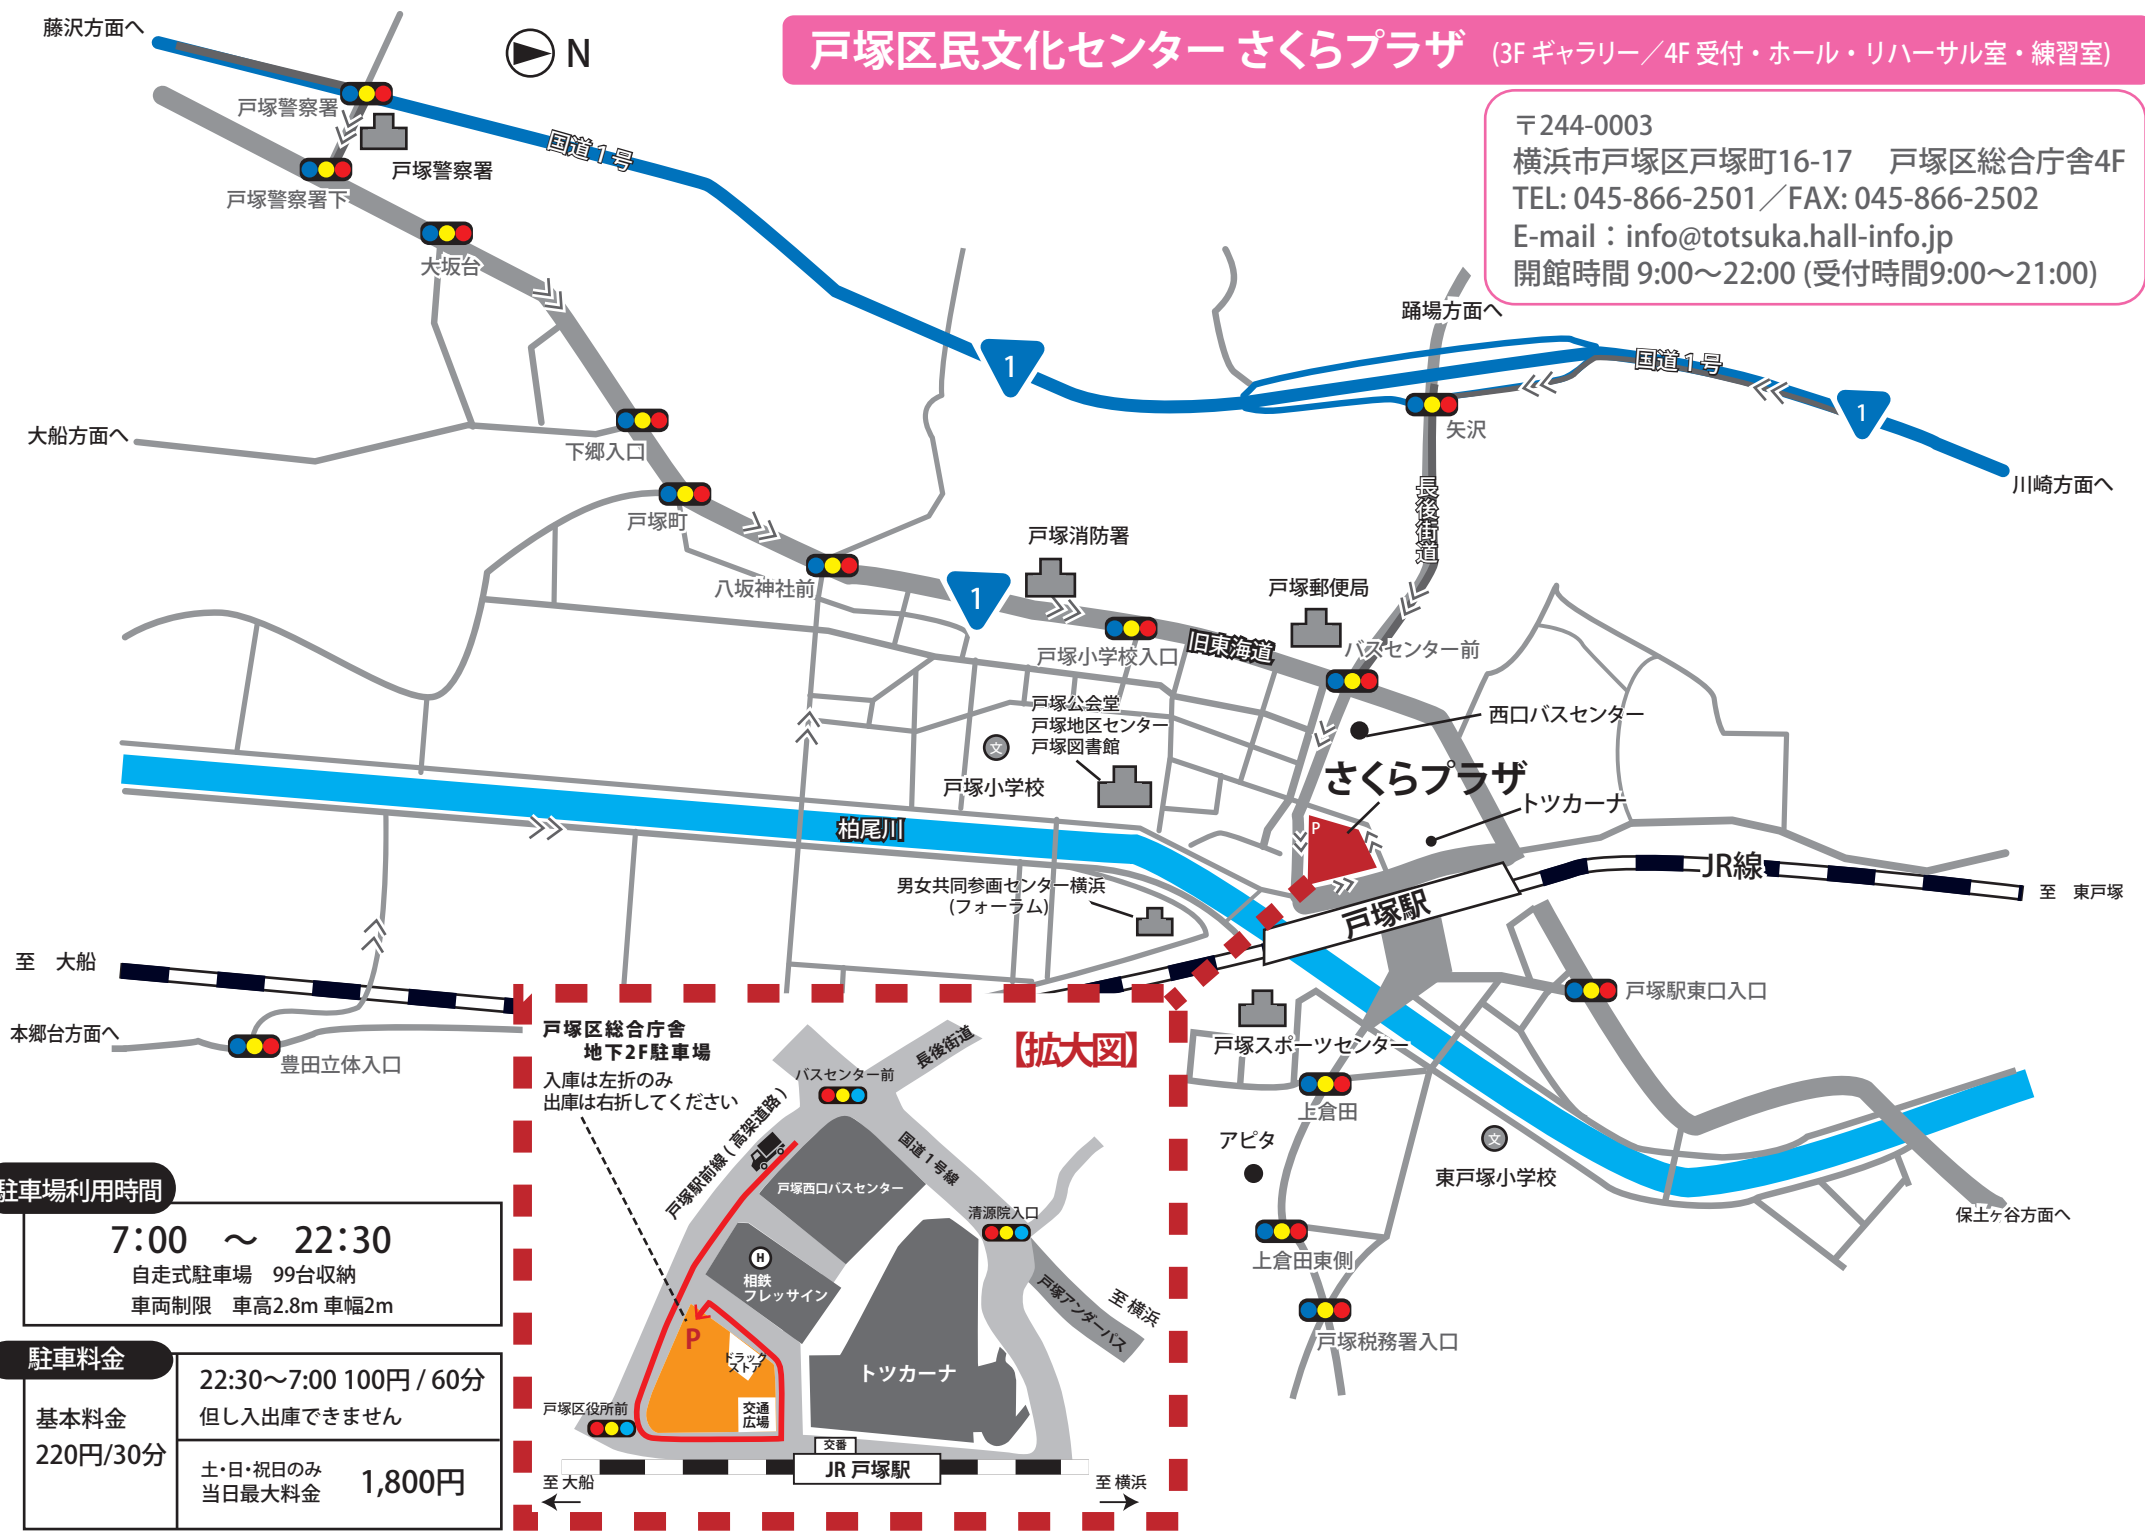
戸塚区民文化センター さくらプラザ (3F ギャラリー／4F 受付・ホール・リハーサル室・練習室)

〒244-0003
横浜市戸塚区戸塚町16-17　戸塚区総合庁舎4F
TEL: 045-866-2501／FAX: 045-866-2502
E-mail：info@totsuka.hall-info.jp
開館時間 9:00～22:00 (受付時間9:00～21:00)

N

藤沢方面へ
戸塚警察署
戸塚警察署
戸塚警察署下
国道1号
大坂台
大船方面へ
下郷入口
戸塚町
八坂神社前
1
1
1
踊場方面へ
国道1号
矢沢
川崎方面へ
長後街道
戸塚消防署
戸塚郵便局
戸塚小学校入口
旧東海道
バスセンター前
西口バスセンター
戸塚公会堂
戸塚地区センター
戸塚図書館
戸塚小学校
さくらプラザ
トツカーナ
P
柏尾川
男女共同参画センター横浜
(フォーラム)
JR線
至　東戸塚
戸塚駅
至　大船
本郷台方面へ
豊田立体入口
戸塚駅東口入口
戸塚スポーツセンター
上倉田
アピタ
東戸塚小学校
保土ケ谷方面へ
上倉田東側
戸塚税務署入口

【拡大図】
戸塚区総合庁舎
地下2F駐車場
入庫は左折のみ
出庫は右折してください
バスセンター前
長後街道
戸塚駅前線（高架道路）
国道1号線
戸塚西口バスセンター
清源院入口
H
相鉄
フレッサイン
至 横浜
戸塚アンダーパス
P
ドラッグストア
トツカーナ
交通広場
戸塚区役所前
交番
JR 戸塚駅
至 大船
至 横浜

駐車場利用時間
7:00　～　22:30
自走式駐車場　99台収納
車両制限　車高2.8m 車幅2m

駐車料金
基本料金
220円/30分
22:30～7:00 100円 / 60分
但し入出庫できません
土･日･祝日のみ
当日最大料金
1,800円